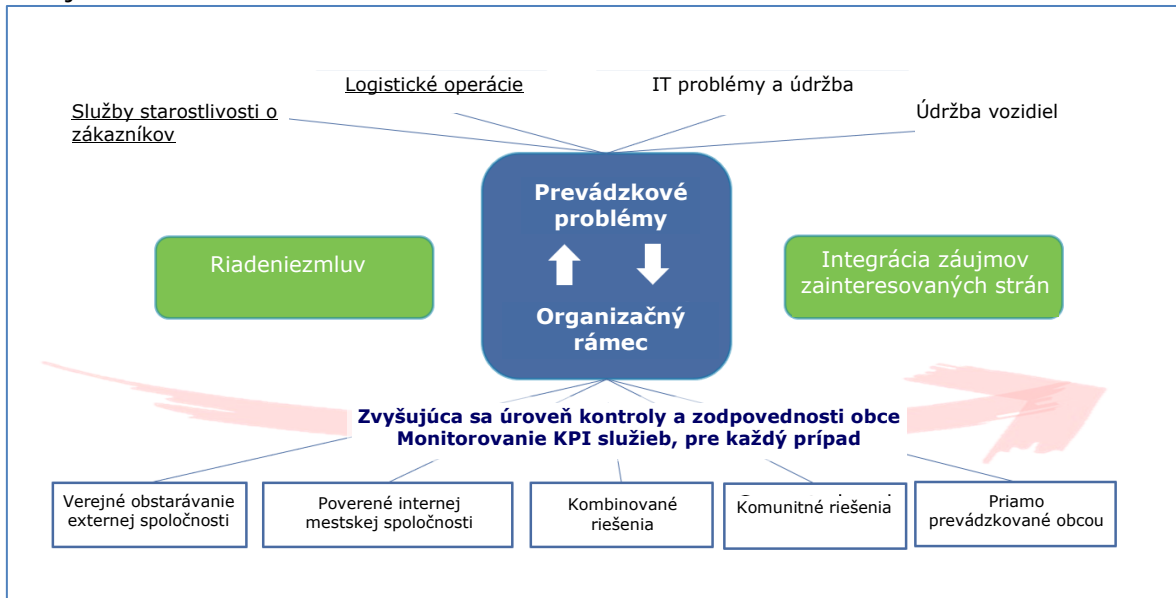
Logistické operácie

IT problémy a údržba

Služby starostlivosti o zákazníkov

Údržba vozidiel

Prevádzkové problémy

Organizačný rámec

Riadeniezmluv

Integrácia záujmov zainteresovaných strán

Zvyšujúca sa úroveň kontroly a zodpovednosti obce
Monitorovanie KPI služieb, pre každý prípad

Verejné obstarávanie externej spoločnosti

Poverené internej mestskej spoločnosti

Kombinované riešenia

Komunitné riešenia

Priamo prevádzkované obcou